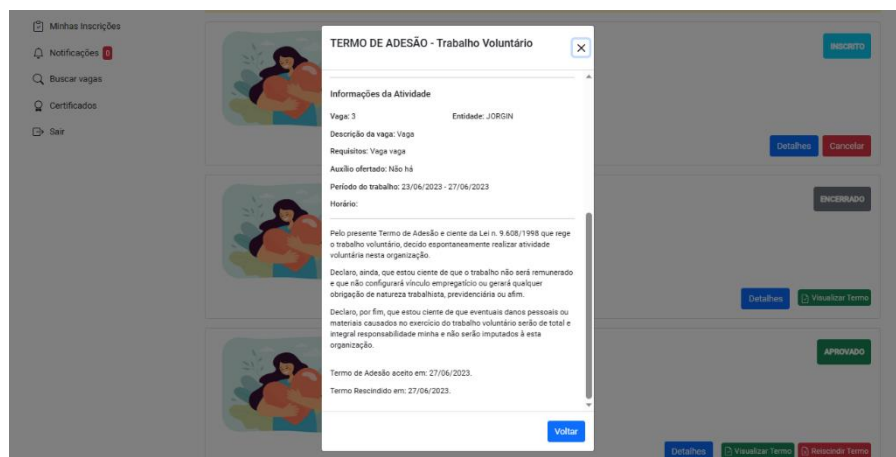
Minhas Inscrições
Notificações 0
Buscar vagas
Certificados
Sair

TERMO DE ADESÃO - Trabalho Voluntário

Informações da Atividade

Vaga: 3
Entidade: JORGIN

Descrição da vaga: Vaga

Requisitos: Vaga vaga

Auxílio ofertado: Não há

Período do trabalho: 23/06/2023 - 27/06/2023

Horário:

Pelo presente Termo de Adesão e ciente da Lei n. 9.608/1998 que rege o trabalho voluntário, decido espontaneamente realizar atividade voluntária nesta organização.

Declaro, ainda, que estou ciente de que o trabalho não será remunerado e que não configurará vínculo empregatício ou gerará qualquer obrigação de natureza trabalhista, previdenciária ou afim.

Declaro, por fim, que estou ciente de que eventuais danos pessoais ou materiais causados no exercício do trabalho voluntário serão de total e integral responsabilidade minha e não serão imputados à esta organização.

Termo de Adesão aceito em: 27/06/2023.

Termo Rescindido em: 27/06/2023.

Voltar

INSCRITO
Detalhes
Cancelar
ENCERRADO
Detalhes
Visualizar Termo
APROVADO
Detalhes
Visualizar Termo
Rescindir Termo